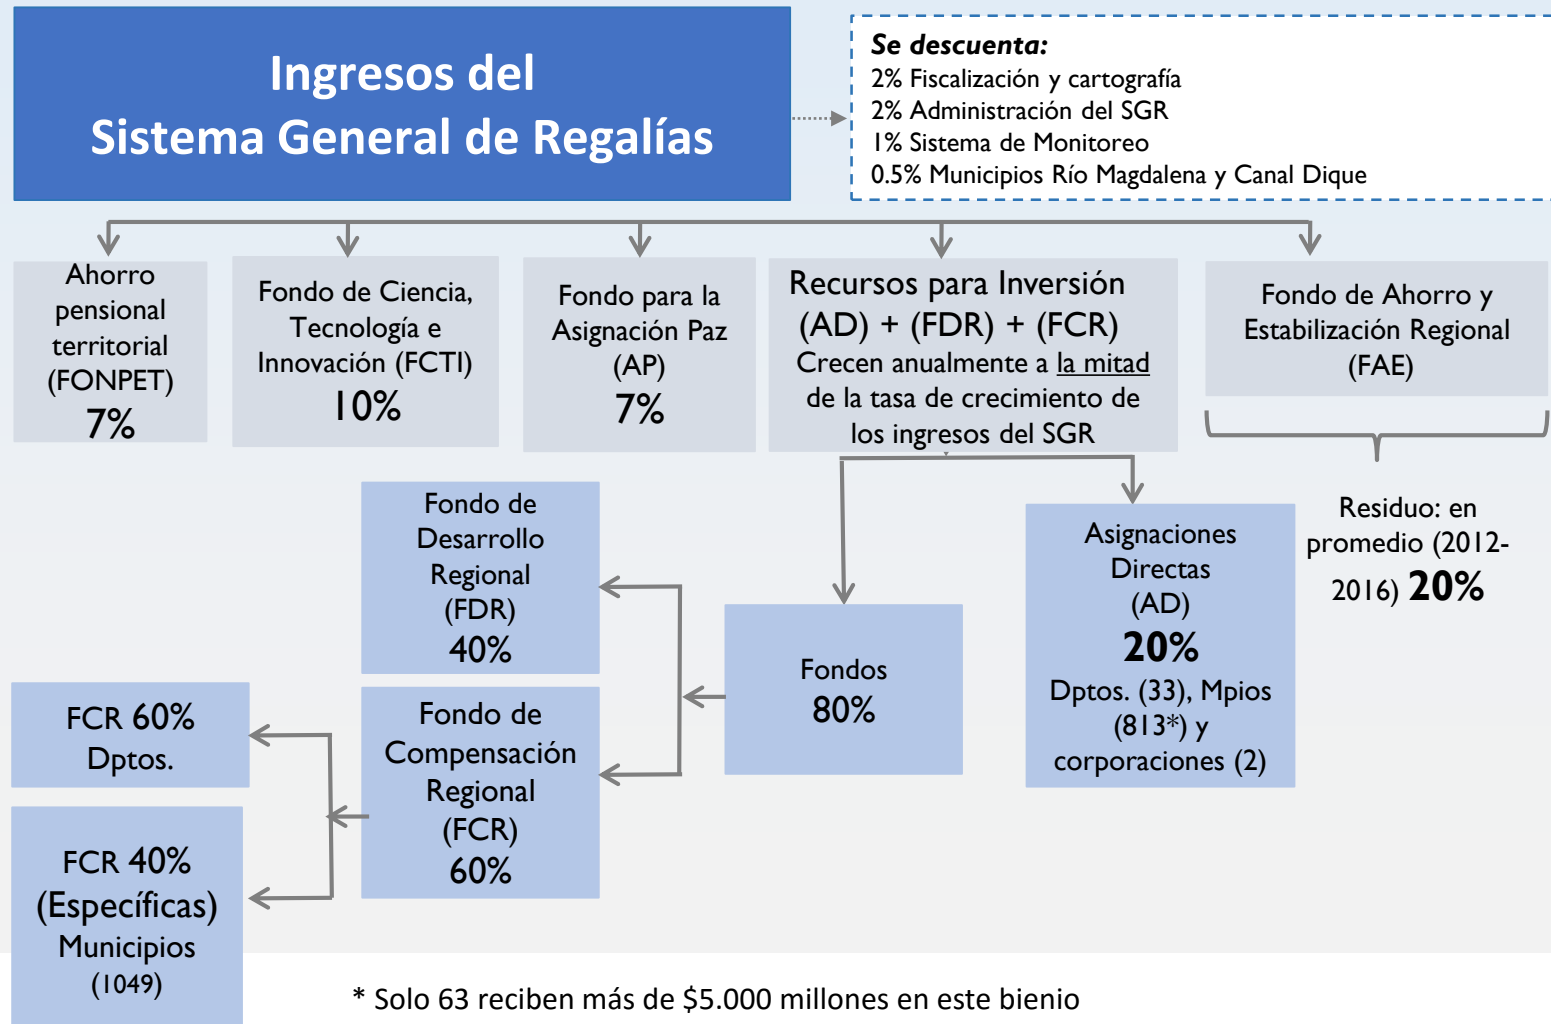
Ingresos del Sistema General de Regalías

***Se descuenta:***
2% Fiscalización y cartografía
2% Administración del SGR
1% Sistema de Monitoreo
0.5% Municipios Río Magdalena y Canal Dique

Ahorro pensional territorial (FONPET) **7%**

Fondo de Ciencia, Tecnología e Innovación (FCTI) 10%

Fondo para la Asignación Paz (AP) 7%

Recursos para Inversión (AD) + (FDR) + (FCR)
Crecen anualmente a la mitad de la tasa de crecimiento de los ingresos del SGR

Fondo de Ahorro y Estabilización Regional (FAE)

Residuo: en promedio (2012-2016) **20%**

Fondo de Desarrollo Regional (FDR) 40%

Fondos 80%

Asignaciones Directas (AD) **20%** Dptos. (33), Mpios (813*) y corporaciones (2)

FCR 60% Dptos.

Fondo de Compensación Regional (FCR) 60%

FCR 40% (Específicas) Municipios (1049)

* Solo 63 reciben más de $5.000 millones en este bienio